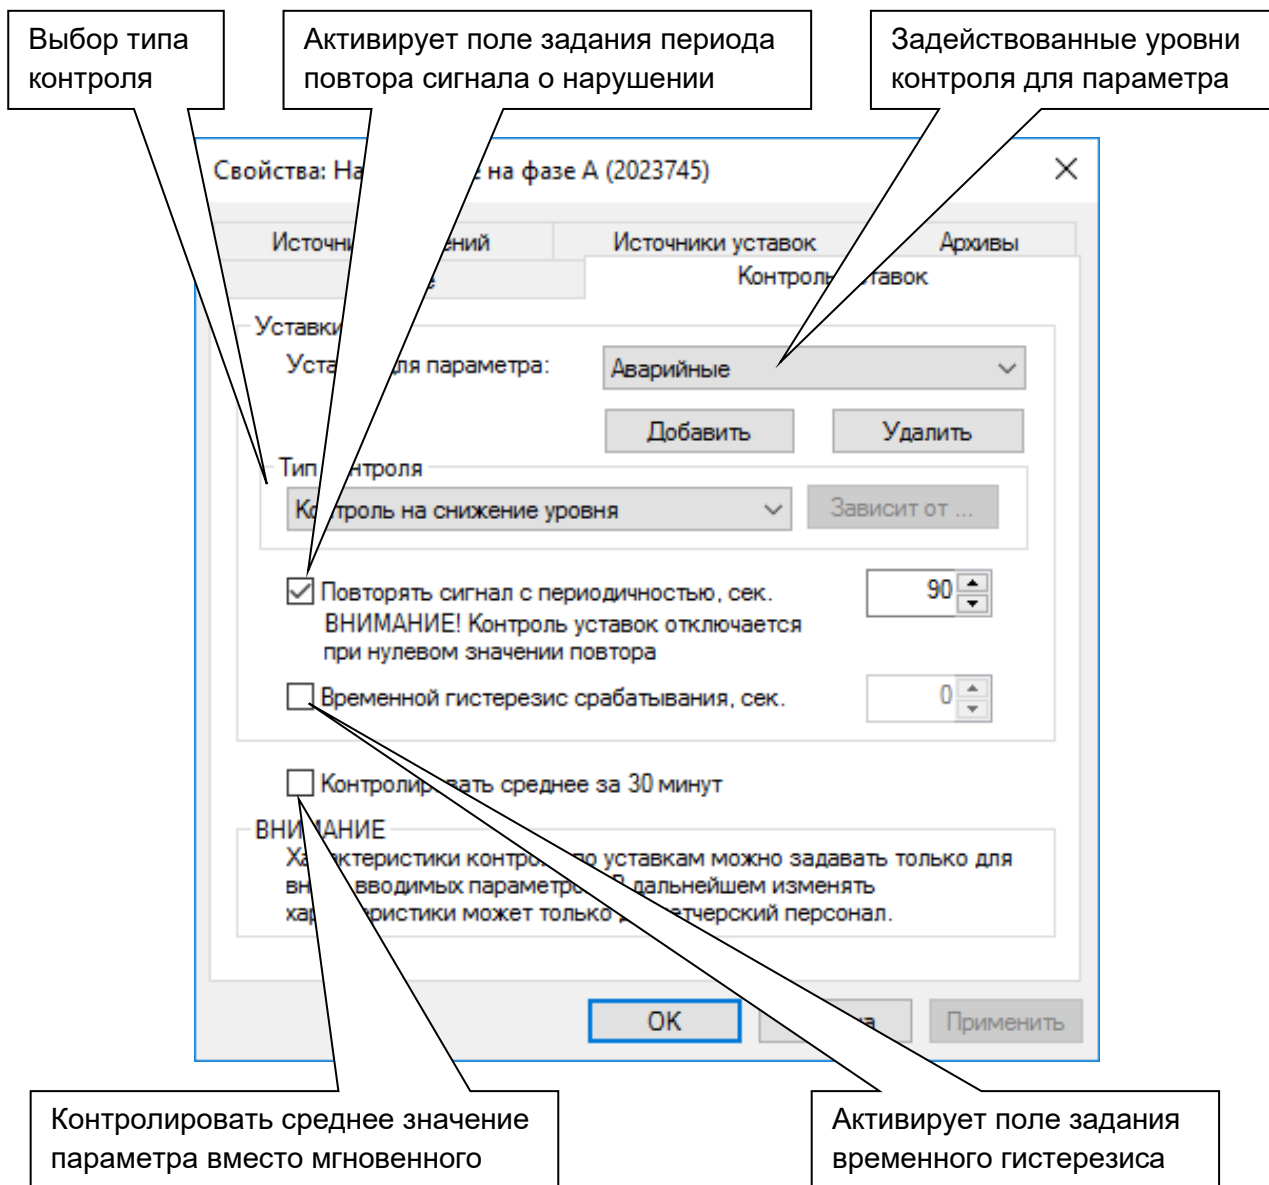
Выбор типа контроля

Активирует поле задания периода повтора сигнала о нарушении

Задействованные уровни контроля для параметра

Свойства: На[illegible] на фазе А (2023745)

Источни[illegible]ений

Источники уставок

Архивы

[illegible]е

Контрол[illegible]ставок

Уставки

Уста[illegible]ля параметра:

Аварийные

Добавить

Удалить

Тип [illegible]нтроля

Ко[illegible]троль на снижение уровня

Зависит от ...

Повторять сигнал с периодичностью, сек.

ВНИМАНИЕ! Контроль уставок отключается при нулевом значении повтора

90

Временной гистерезис срабатывания, сек.

0

Контролир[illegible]вать среднее за 30 минут

ВНИ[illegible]АНИЕ

Ха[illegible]ктеристики контро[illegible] по уставкам можно задавать только для вн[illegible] вводимых параметро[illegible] В дальнейшем изменять хар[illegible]ристики может только д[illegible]етчерский персонал.

OK

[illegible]а

Применить

Контролировать среднее значение параметра вместо мгновенного

Активирует поле задания временного гистерезиса